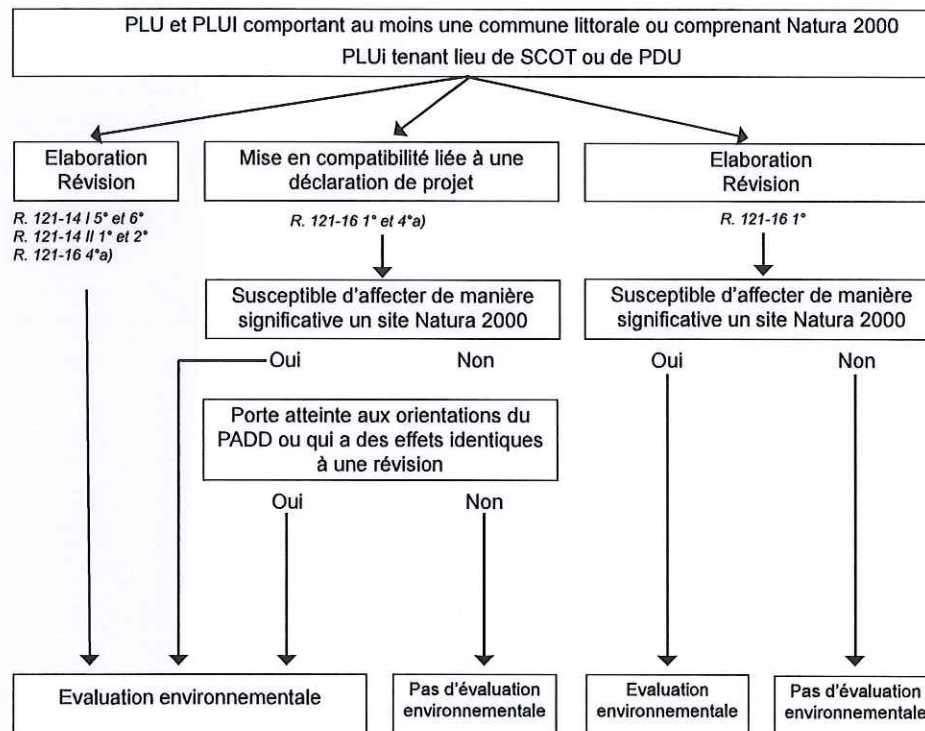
PLU et PLUI comportant au moins une commune littorale ou comprenant Natura 2000
PLUi tenant lieu de SCOT ou de PDU

Elaboration
Révision

R. 121-14 I 5° et 6°
R. 121-14 II 1° et 2°
R. 121-16 4°a)

Mise en compatibilité liée à une déclaration de projet

R. 121-16 1° et 4°a)

Susceptible d'affecter de manière significative un site Natura 2000

Oui

Non

Porte atteinte aux orientations du PADD ou qui a des effets identiques à une révision

Oui

Non

Elaboration
Révision

R. 121-16 1°

Susceptible d'affecter de manière significative un site Natura 2000

Oui

Non

Evaluation environnementale

Pas d'évaluation environnementale

Evaluation environnementale

Pas d'évaluation environnementale